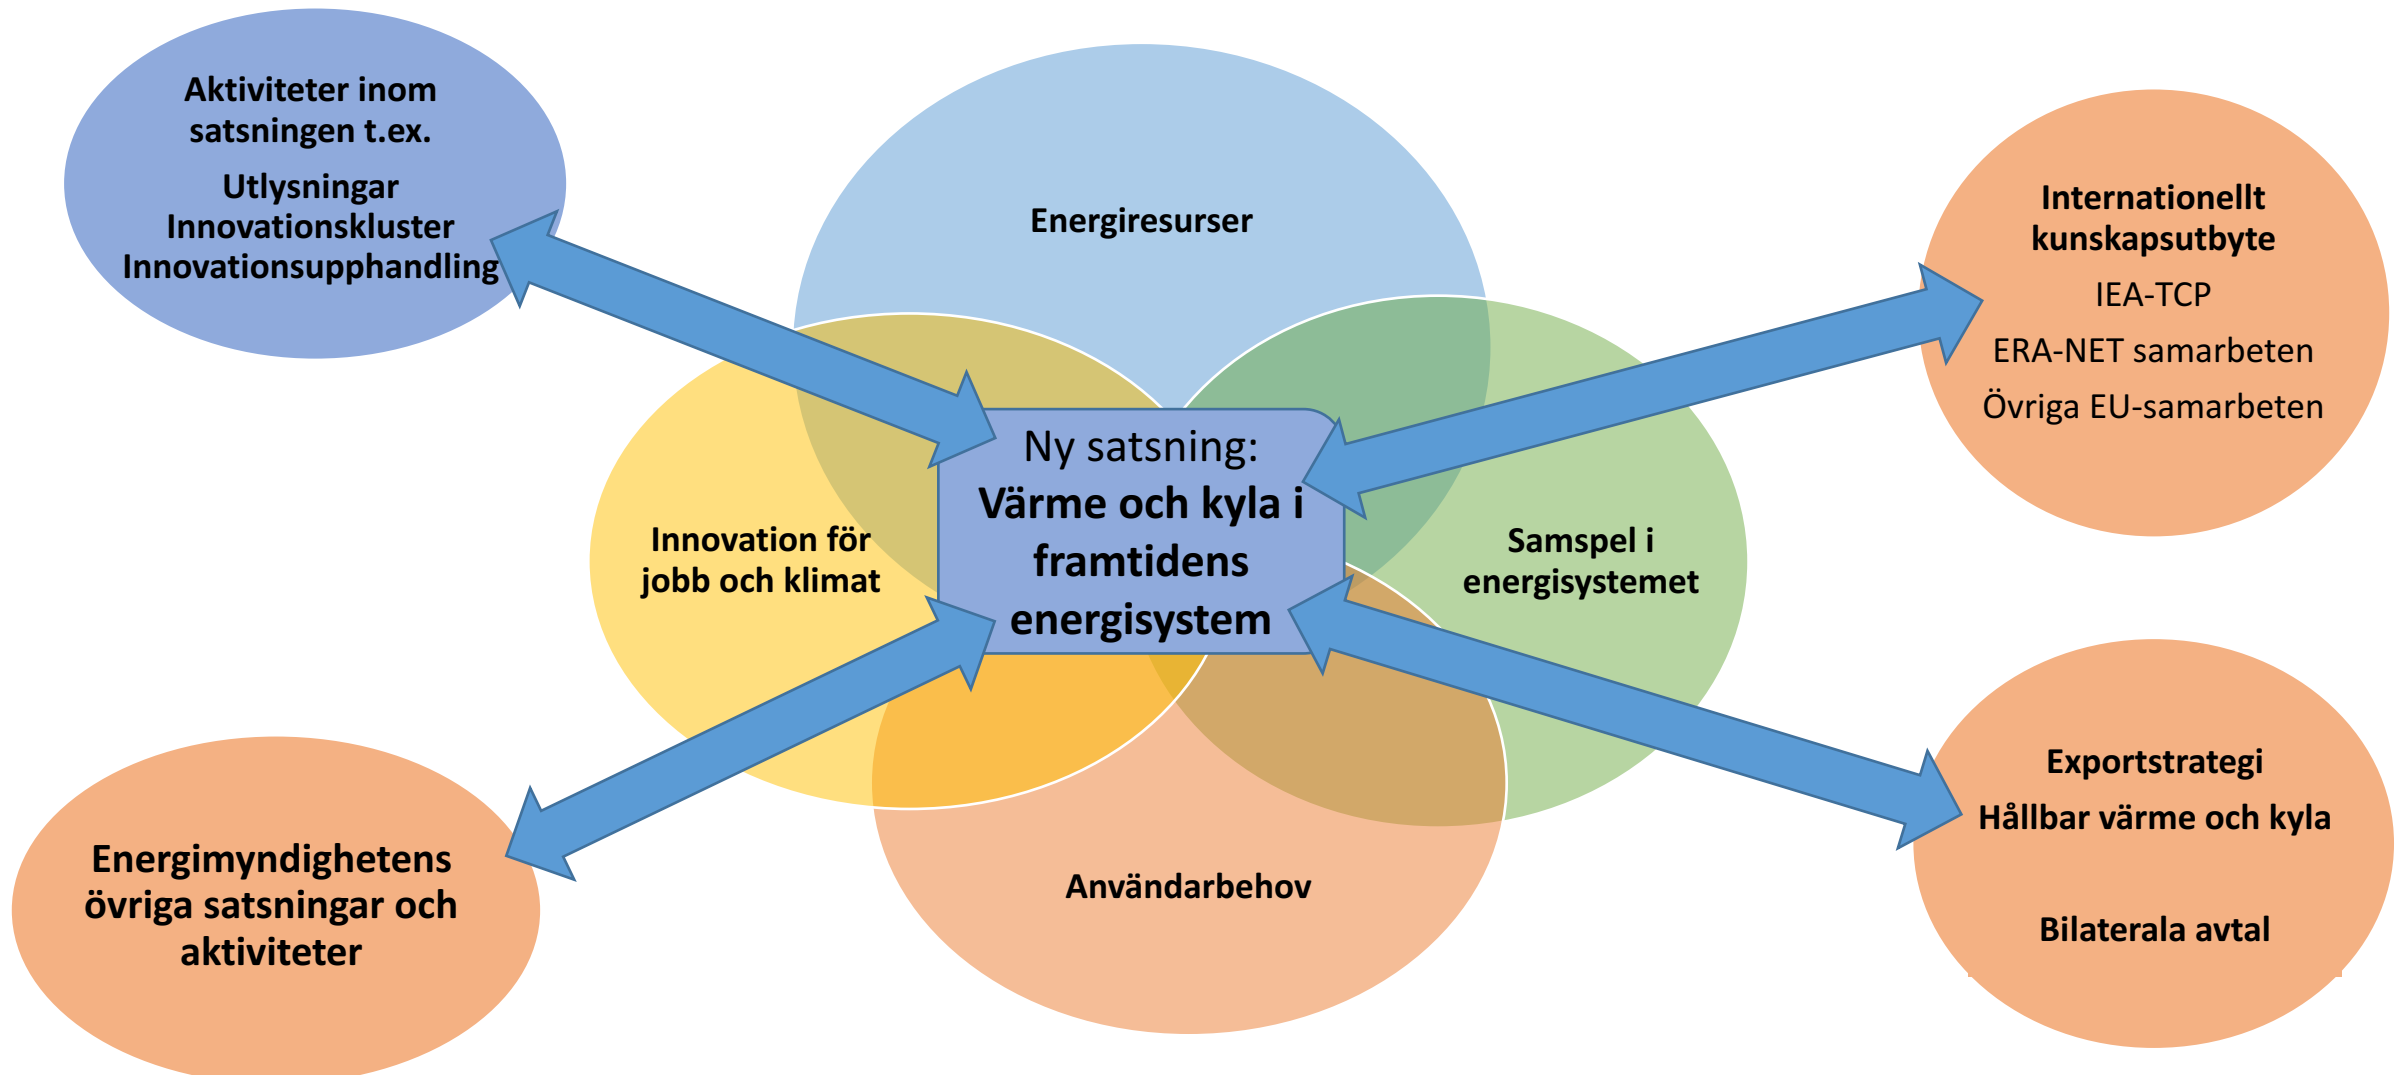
Aktiviteter inom satsningen t.ex.

Utlysningar
Innovationskluster
Innovationsupphandling

Energiresurser

Internationellt kunskapsutbyte

IEA-TCP

ERA-NET samarbeten

Övriga EU-samarbeten

Innovation för jobb och klimat

Ny satsning:
Värme och kyla i framtidens energisystem

Samspel i energisystemet

Exportstrategi

Hållbar värme och kyla

Bilaterala avtal

Energimyndighetens övriga satsningar och aktiviteter

Användarbehov